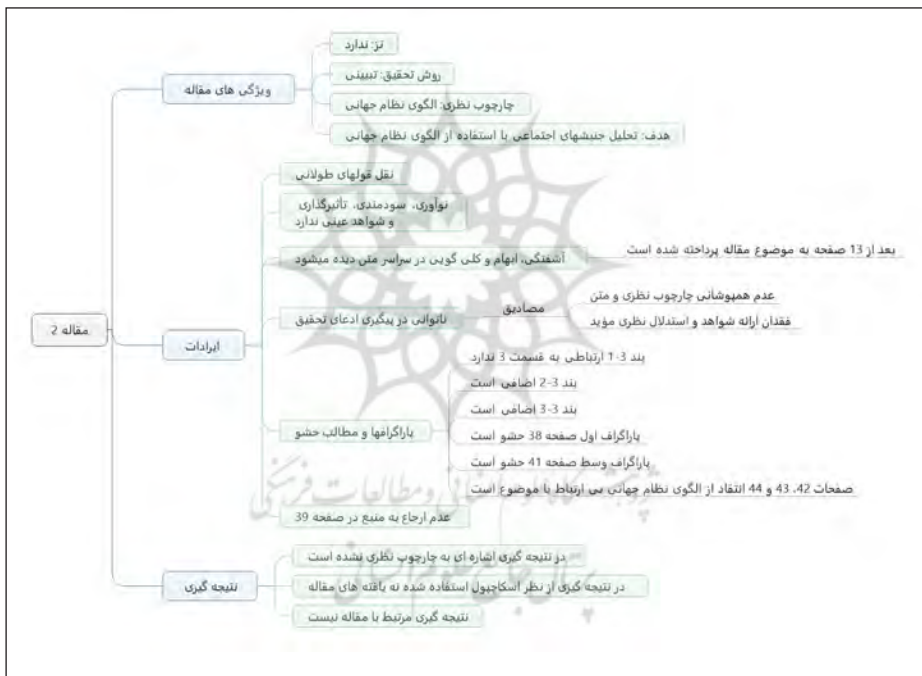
مقاله 2

ویژگی های مقاله

تز: ندارد

روش تحقیق: تبیینی

چارچوب نظری: الگوی نظام جهانی

هدف: تحلیل جنبشهای اجتماعی با استفاده از الگوی نظام جهانی

ایرادات

نقل قولهای طولانی

نوآوری، سودمندی، تأثیرگذاری و شواهد عینی ندارد

آشفتگی، ابهام و کلی گویی در سراسر متن دیده میشود

بعد از 13 صفحه به موضوع مقاله پرداخته شده است

ناتوانی در پیگیری ادعای تحقیق

مصادیق

عدم همپوشانی چارچوب نظری و متن

فقدان ارائه شواهد و استدلال نظری مؤید

پاراگرافها و مطالب حشو

بند 3-1 ارتباطی به قسمت 3 ندارد

بند 3-2 اضافی است

بند 3-3 اضافی است

پاراگراف اول صفحه 38 حشو است

پاراگراف وسط صفحه 41 حشو است

صفحات 42، 43 و 44 انتقاد از الگوی نظام جهانی بی ارتباط با موضوع است

عدم ارجاع به منبع در صفحه 39

نتیجه گیری

در نتیجه گیری اشاره ای به چارچوب نظری نشده است

در نتیجه گیری از نظر اسکاچپول استفاده شده نه یافته های مقاله

نتیجه گیری مرتبط با مقاله نیست

پژوهشگاه علوم انسانی و مطالعات فرهنگی